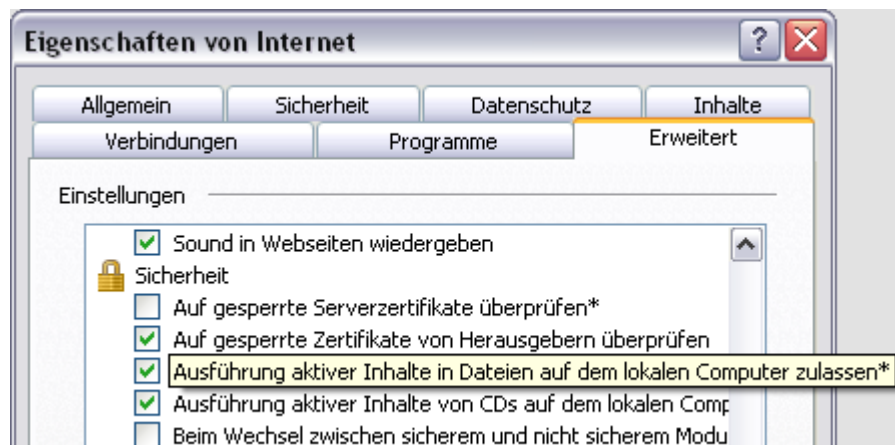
Eigenschaften von Internet

?

Allgemein | Sicherheit | Datenschutz | Inhalte
Verbindungen | Programme | Erweitert

Einstellungen

Sound in Webseiten wiedergeben
Sicherheit
Auf gesperrte Serverzertifikate überprüfen*
Auf gesperrte Zertifikate von Herausgebern überprüfen
Ausführung aktiver Inhalte in Dateien auf dem lokalen Computer zulassen*
Ausführung aktiver Inhalte von CDs auf dem lokalen Comp
Beim Wechsel zwischen sicherem und nicht sicherem Modu